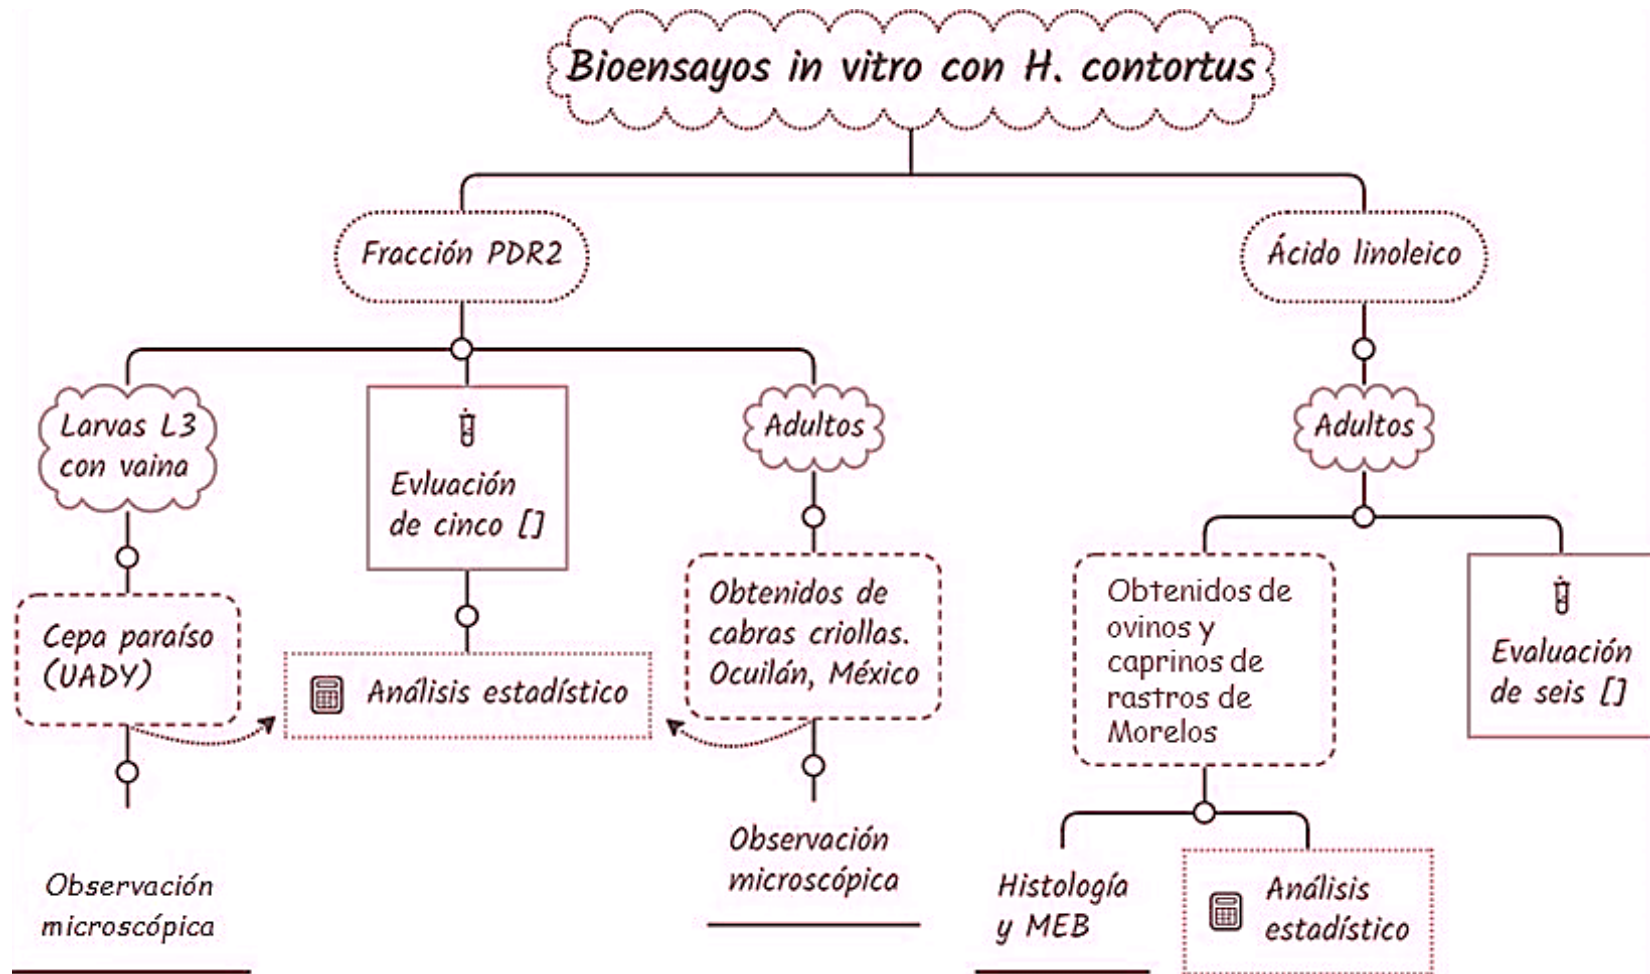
Bioensayos in vitro con H. contortus

Fracción PDR2

Ácido linoleico

Larvas L3 con vaina

Evluación de cinco []

Adultos

Adultos

Cepa paraíso (UADY)

Análisis estadístico

Obtenidos de cabras criollas. Ocuilán, México

Obtenidos de ovinos y caprinos de rastros de Morelos

Evaluación de seis []

Observación microscópica

Observación microscópica

Histología y MEB

Análisis estadístico